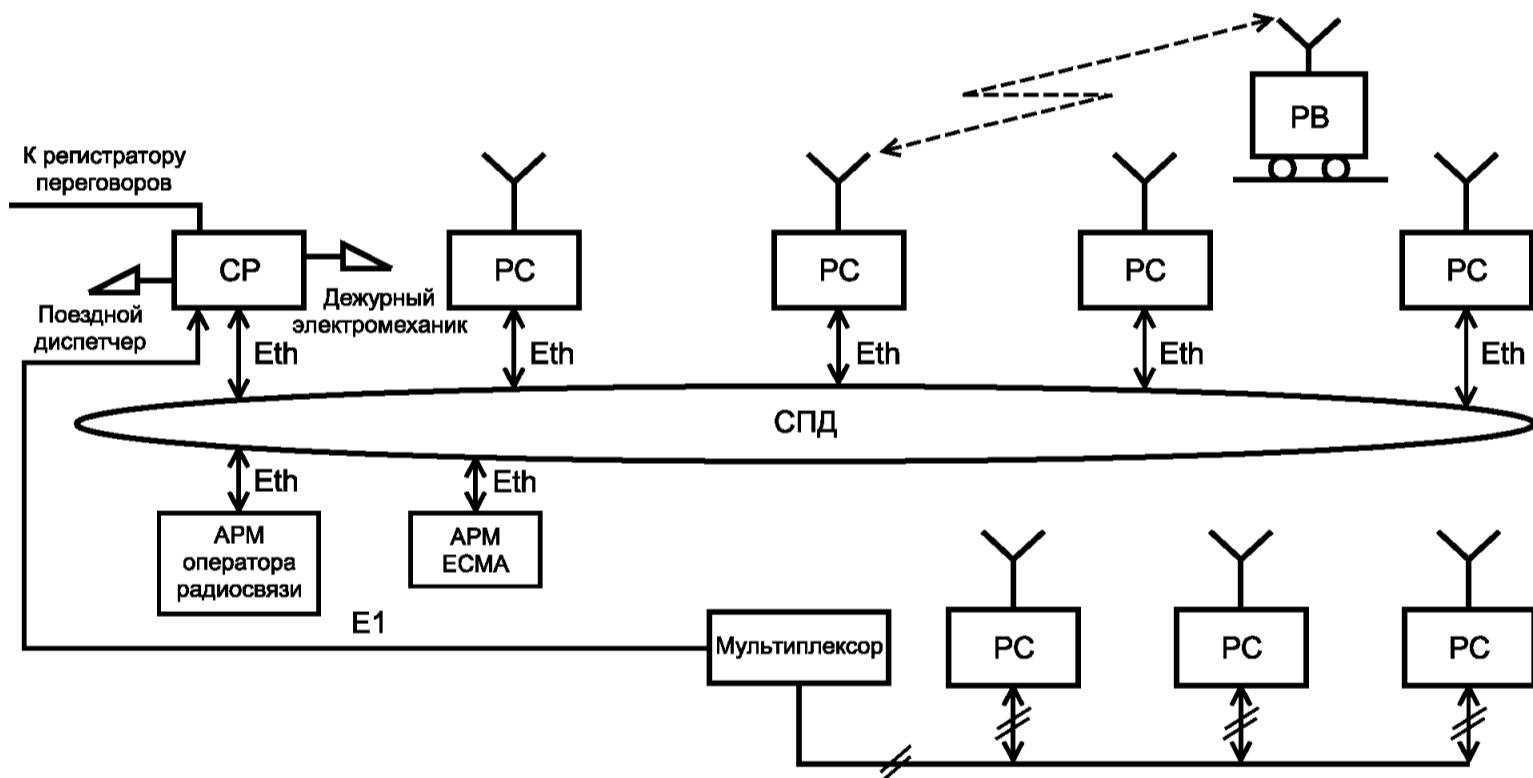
РВ

К регистратору переговоров

СР

РС

РС

РС

РС

Поездной диспетчер

Дежурный электромеханик

Eth

Eth

Eth

Eth

Eth

СПД

Eth

Eth

АРМ оператора радиосвязи

АРМ ЕСМА

Е1

Мультиплексор

РС

РС

РС